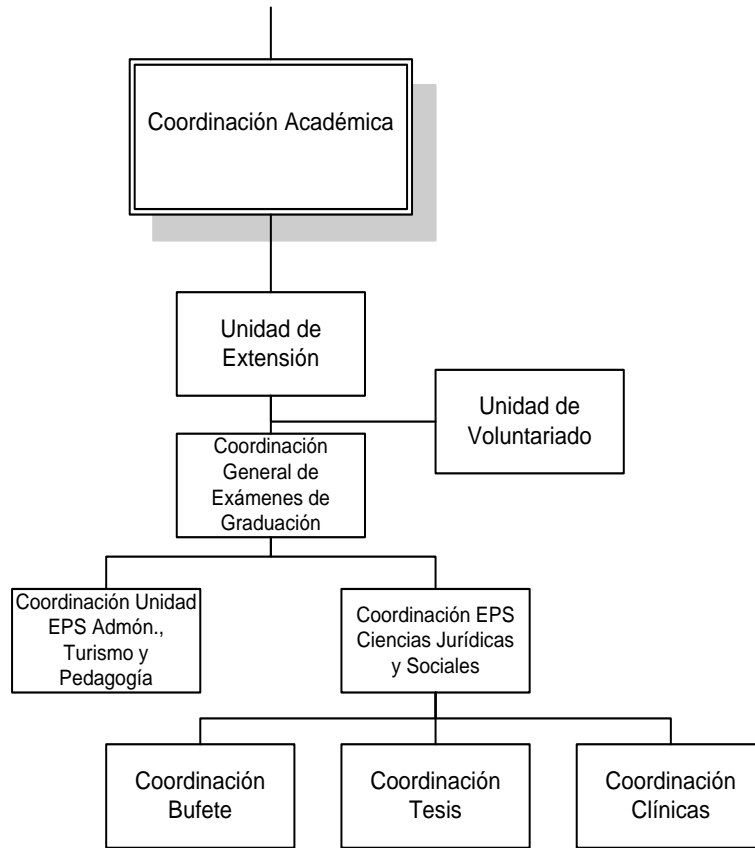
Coordinación Académica

Unidad de Extensión

Unidad de Voluntariado

Coordinación General de Exámenes de Graduación

Coordinación Unidad EPS Admón., Turismo y Pedagogía

Coordinación EPS Ciencias Jurídicas y Sociales

Coordinación Bufete

Coordinación Tesis

Coordinación Clínicas